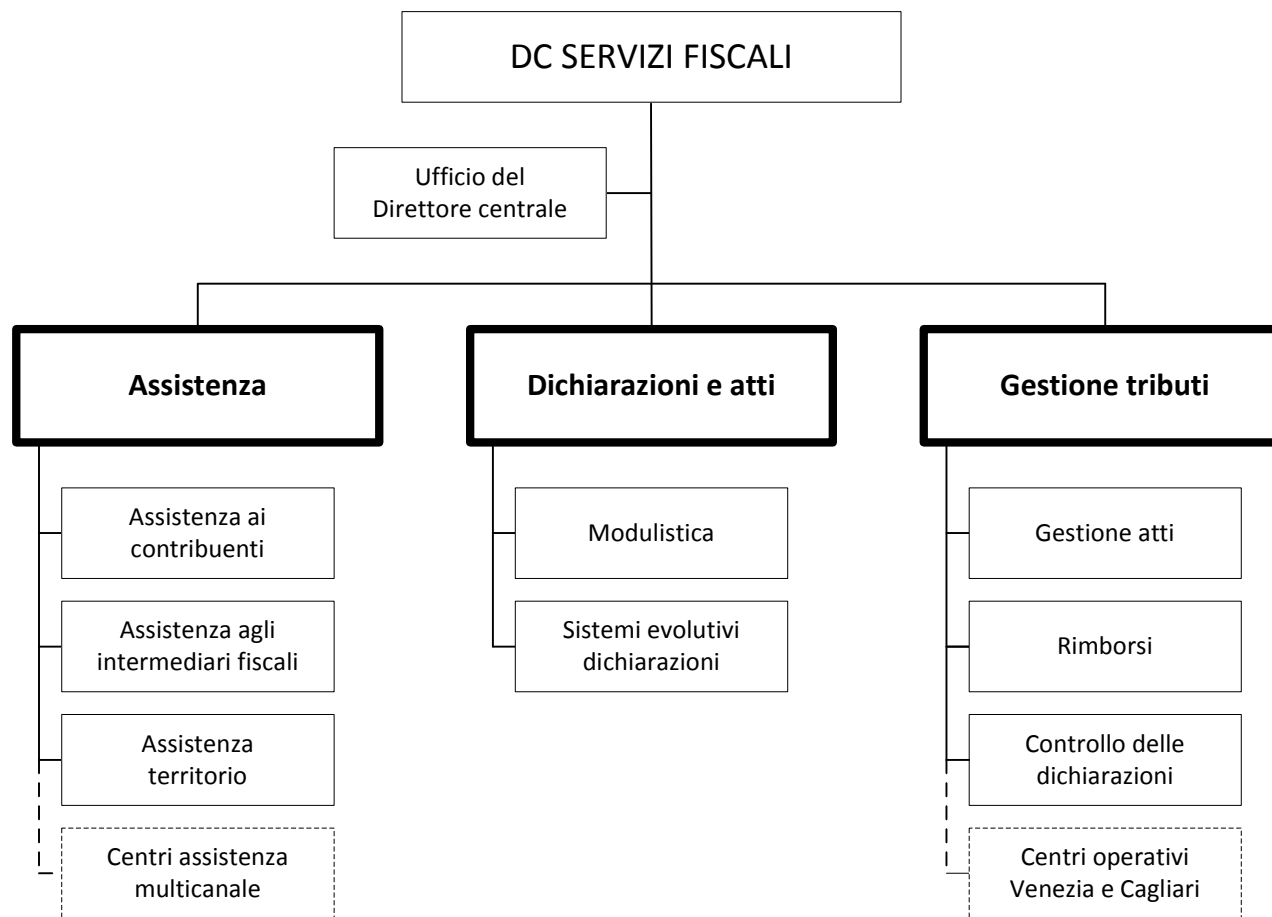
DC SERVIZI FISCALI

Ufficio del Direttore centrale

Assistenza

Assistenza ai contribuenti

Assistenza agli intermediari fiscali

Assistenza territorio

Centri assistenza multicanale

Dichiarazioni e atti

Modulistica

Sistemi evolutivi dichiarazioni

Gestione tributi

Gestione atti

Rimborsi

Controllo delle dichiarazioni

Centri operativi Venezia e Cagliari